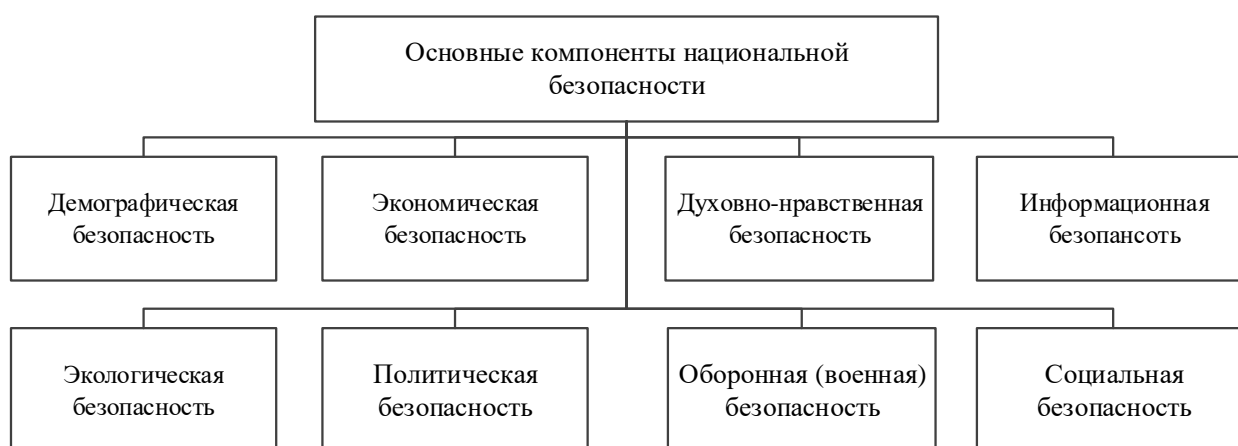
Основные компоненты национальной безопасности

Демографическая безопасность

Экономическая безопасность

Духовно-нравственная безопасность

Информационная безопансоть

Экологическая безопасность

Политическая безопасность

Оборонная (военная) безопасность

Социальная безопасность